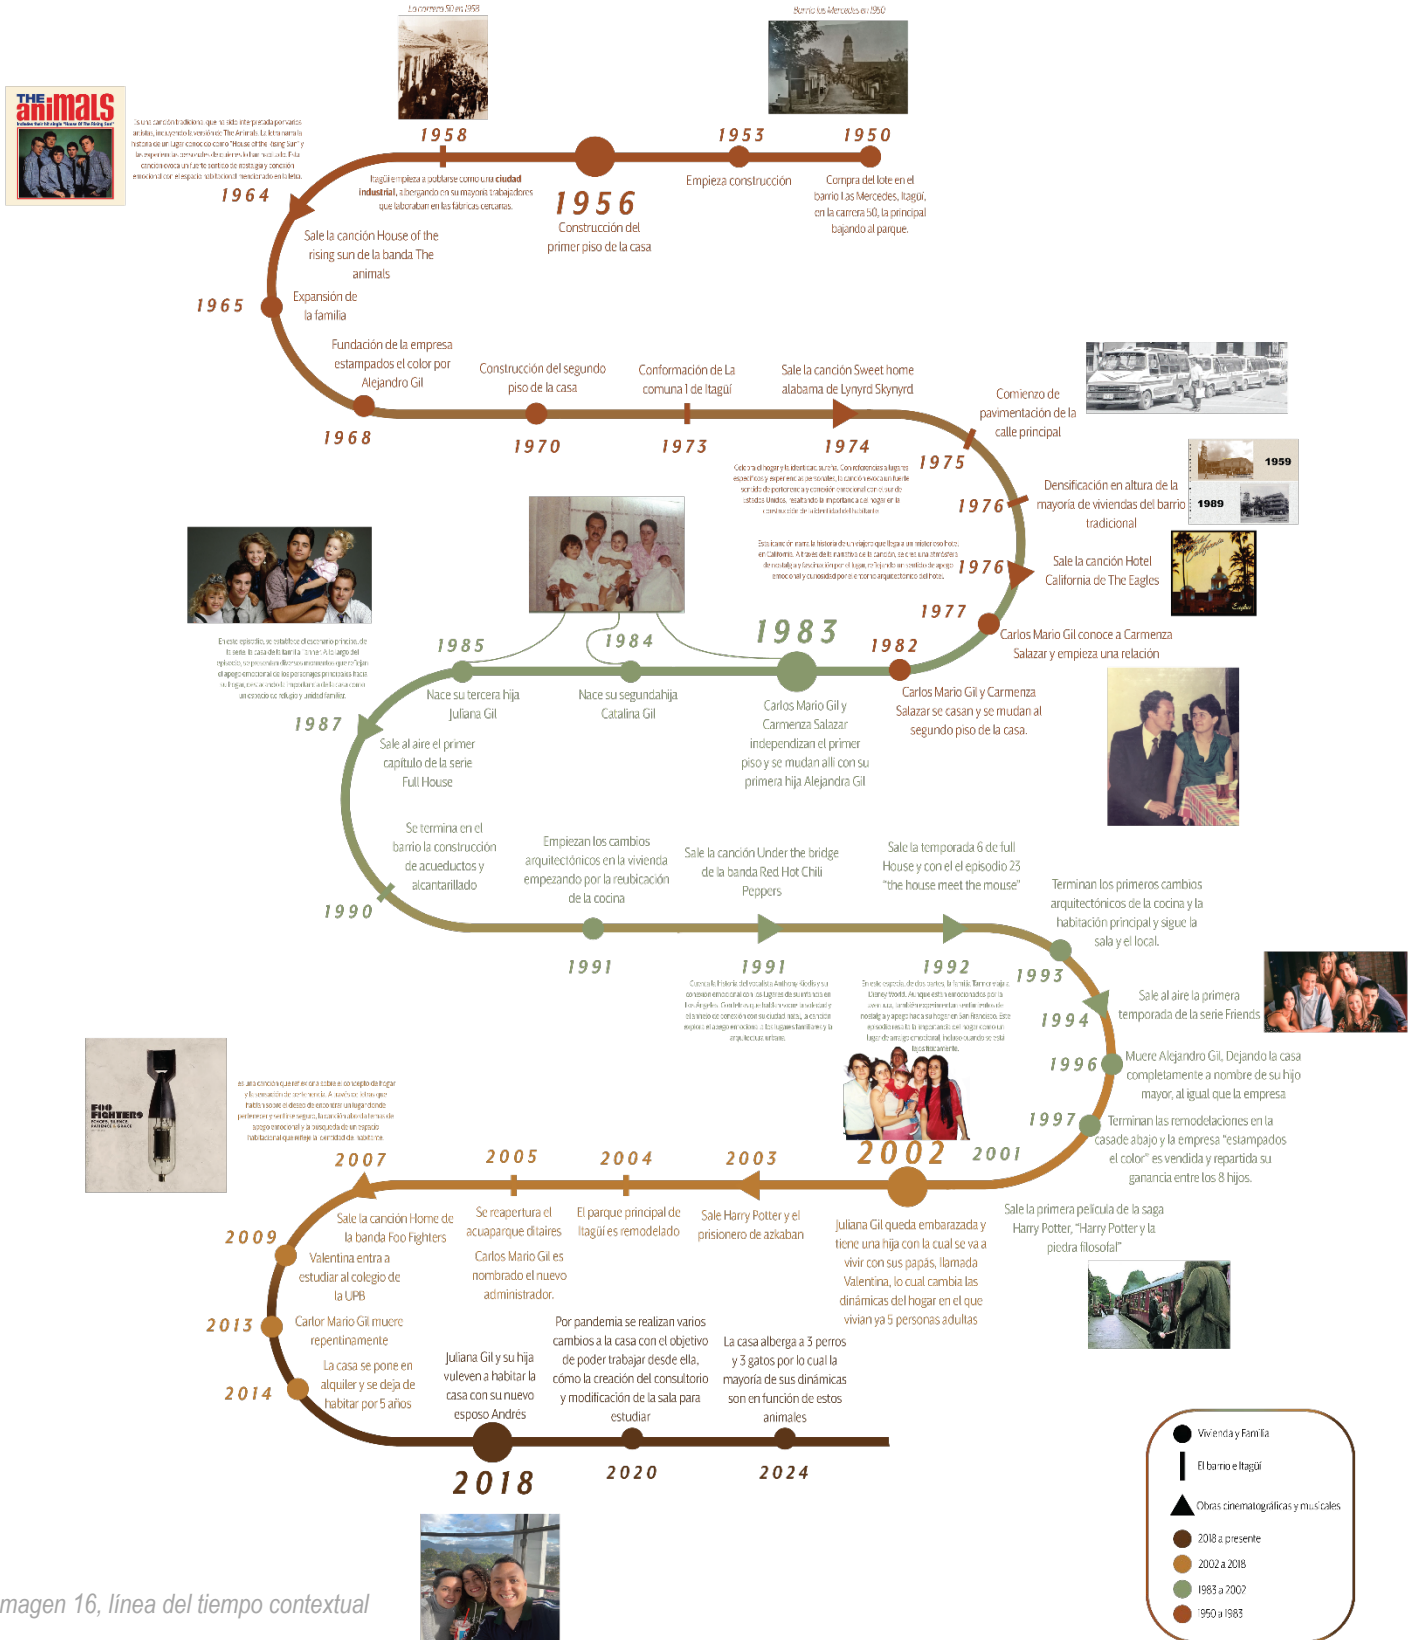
La carrera 50 en 1958

Barrio las Mercedes en 1950

THE animals

1958

1953

1950

1964

Itagüí empieza a poblarse como una ciudad industrial, albergando en su mayoría trabajadores que laboraban en las fábricas cercanas.

1956
Construcción del primer piso de la casa

Empieza construcción

Compra del lote en el barrio Las Mercedes, Itagüí, en la carrera 50, la principal bajando al parque.

Sale la canción House of the rising sun de la banda The animals

1965

Expansión de la familia

Fundación de la empresa estampados el color por Alejandro Gil

Construcción del segundo piso de la casa

Conformación de La comuna 1 de Itagüí

Sale la canción Sweet home alabama de Lynyrd Skynyrd

Comienzo de pavimentación de la calle principal

1968

1970

1973

1974

1975

Densificación en altura de la mayoría de viviendas del barrio tradicional

1959

1989

1976

1976

Sale la canción Hotel California de The Eagles

1977

1985

1984

1983

1982

Carlos Mario Gil conoce a Carmenza Salazar y empieza una relación

Nace su tercera hija Juliana Gil

Nace su segundahija Catalina Gil

Carlos Mario Gil y Carmenza Salazar independizan el primer piso y se mudan alli con su primera hija Alejandra Gil

Carlos Mario Gil y Carmenza Salazar se casan y se mudan al segundo piso de la casa.

1987

Sale al aire el primer capitulo de la serie Full House

Se termina en el barrio la construcción de acueductos y alcantarillado

Empiezan los cambios arquitectónicos en la vivienda empezando por la reubicación de la cocina

Sale la canción Under the bridge de la banda Red Hot Chili Peppers

Sale la temporada 6 de full House y con el el episodio 23 "the house meet the mouse"

Terminan los primeros cambios arquitectónicos de la cocina y la habitación principal y sigue la sala y el local.

1990

1991

1991

1992

1993

1994

Sale al aire la primera temporada de la serie Friends

1996

Muere Alejandro Gil, Dejando la casa completamente a nombre de su hijo mayor, al igual que la empresa

1997

Terminan las remodelaciones en la casa de abajo y la empresa "estampados el color" es vendida y repartida su ganancia entre los 8 hijos.

2007

2005

2004

2003

2002

2001

Sale la primera pelicula de la saga Harry Potter, "Harry Potter y la piedra filosofal"

Sale la canción Home de la banda Foo Fighters

Se reapertura el acuaparque ditaires

El parque principal de Itagüí es remodelado

Sale Harry Potter y el prisionero de azkaban

Juliana Gil queda embarazada y tiene una hija con la cual se va a vivir con sus papás, llamada Valentina, lo cual cambia las dinámicas del hogar en el que vivian ya 5 personas adultas

2009

Valentina entra a estudiar al colegio de la UPB

Carlos Mario Gil es nombrado el nuevo administrador.

2013

Carlor Mario Gil muere repentinamente

Por pandemia se realizan varios cambios a la casa con el objetivo de poder trabajar desde ella, cómo la creación del consultorio y modificación de la sala para estudiar

La casa alberga a 3 perros y 3 gatos por lo cual la mayoría de sus dinámicas son en función de estos animales

2014

La casa se pone en alquiler y se deja de habitar por 5 años

Juliana Gil y su hija vuleven a habitar la casa con su nuevo esposo Andrés

2018

2020

2024

Vivienda y Familia
El barrio e Itagüí
Obras cinematográficas y musicales
2018 a presente
2002 a 2018
1983 a 2002
1950 a 1983

magen 16, línea del tiempo contextual